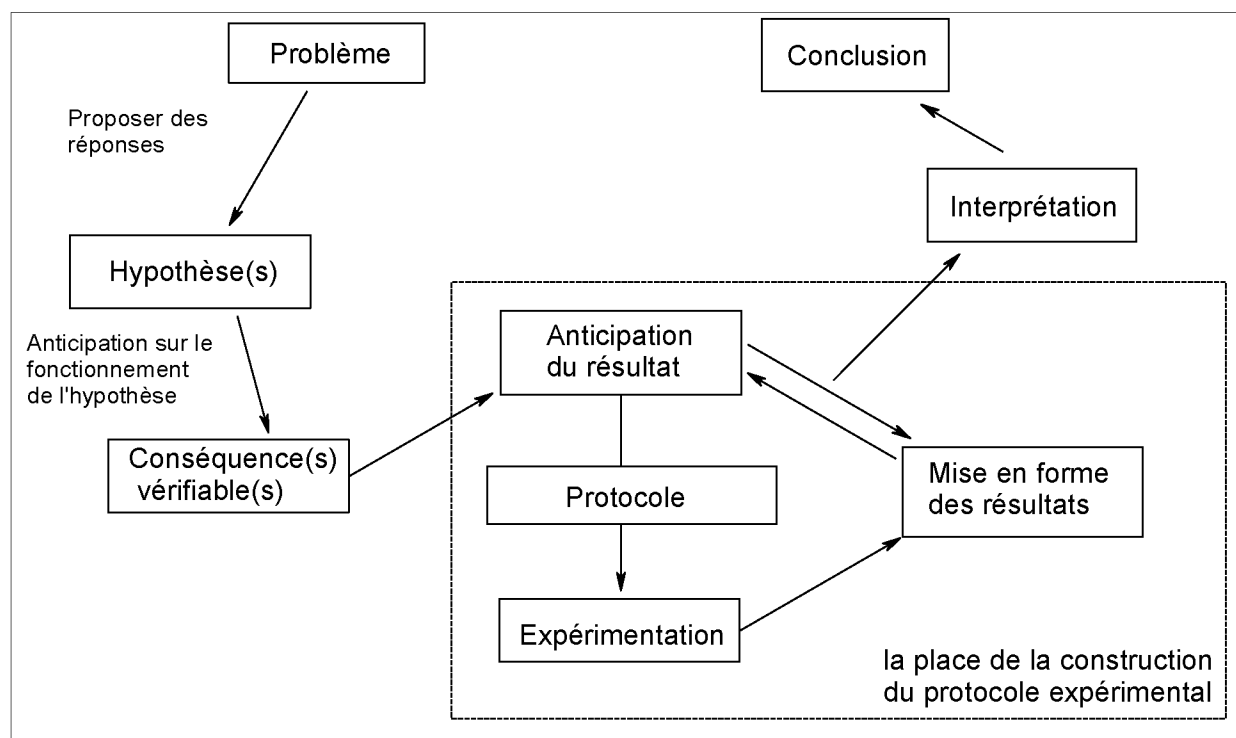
Problème

Proposer des réponses

Hypothèse(s)

Anticipation sur le fonctionnement de l'hypothèse

Conséquence(s) vérifiable(s)

Conclusion

Interprétation

Anticipation du résultat

Protocole

Expérimentation

Mise en forme des résultats

la place de la construction du protocole expérimental